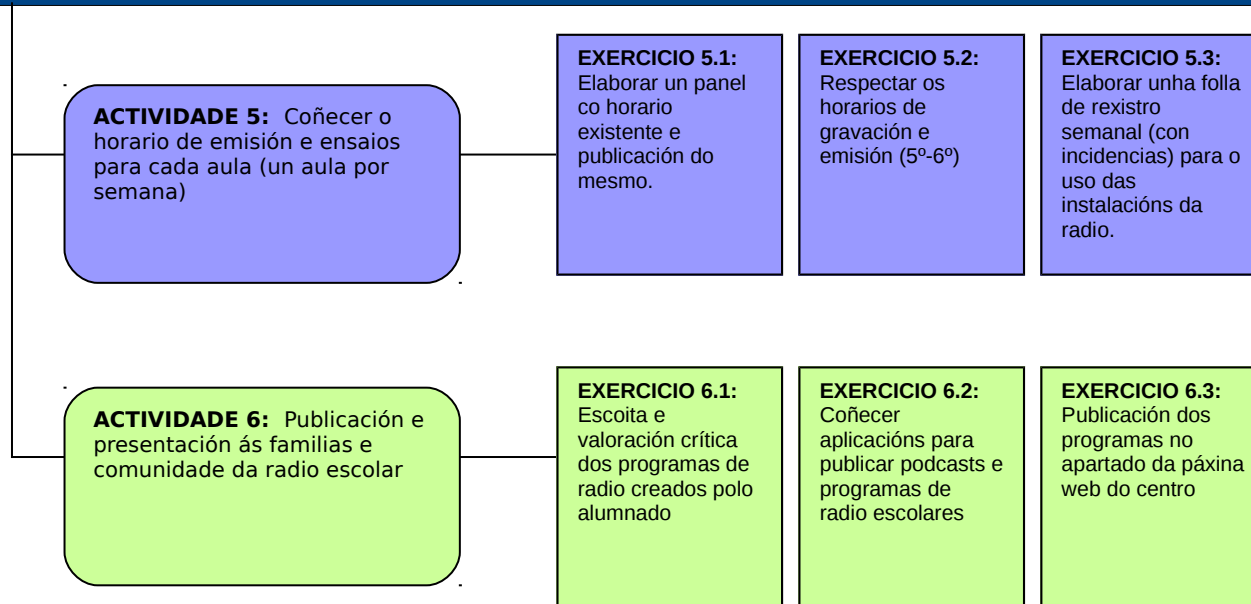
**ACTIVIDADE 5:** Coñecer o horario de emisión e ensaios para cada aula (un aula por semana)

**EXERCICIO 5.1:** Elaborar un panel co horario existente e publicación do mesmo.

**EXERCICIO 5.2:** Respectar os horarios de gravación e emisión (5º-6º)

**EXERCICIO 5.3:** Elaborar unha folla de rexistro semanal (con incidencias) para o uso das instalacións da radio.

**ACTIVIDADE 6:** Publicación e presentación ás familias e comunidade da radio escolar

**EXERCICIO 6.1:** Escoita e valoración crítica dos programas de radio creados polo alumnado

**EXERCICIO 6.2:** Coñecer aplicacións para publicar podcasts e programas de radio escolares

**EXERCICIO 6.3:** Publicación dos programas no apartado da páxina web do centro